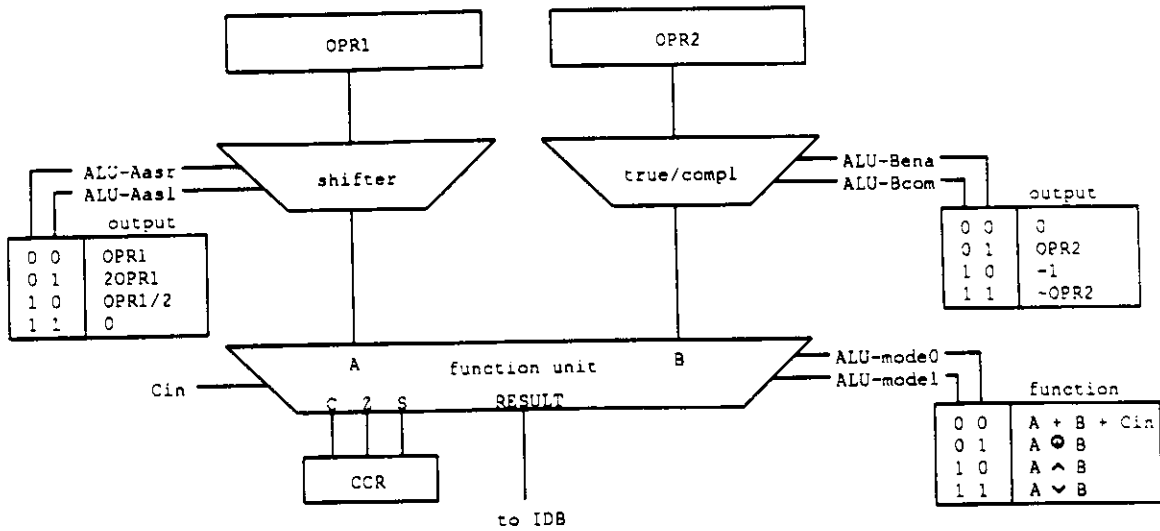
OPR1

OPR2

ALU-Aasr
ALU-Aasl

shifter

true/compl

ALU-Bena
ALU-Bcom

| | output |
|---|---|
| 0 0 | OPR1 |
| 0 1 | 2OPR1 |
| 1 0 | OPR1/2 |
| 1 1 | 0 |

| | output |
|---|---|
| 0 0 | 0 |
| 0 1 | OPR2 |
| 1 0 | -1 |
| 1 1 | ~OPR2 |

A

function unit

B

ALU-mode0
ALU-mode1

Cin

C Z S

RESULT

| | function |
|---|---|
| 0 0 | A + B + Cin |
| 0 1 | A $\oplus$ B |
| 1 0 | A $\wedge$ B |
| 1 1 | A $\vee$ B |

CCR

to IDB